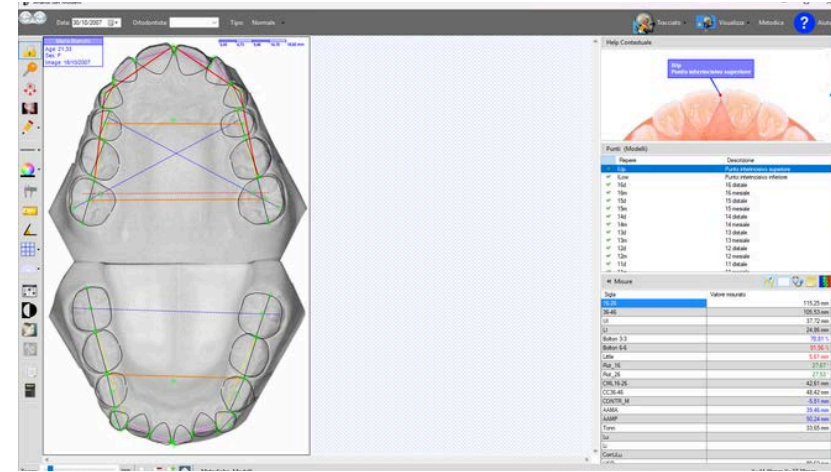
Data 30/10/2007 Ortodontista Tipo Normale

Tracciato Visualizza Metodica

Maria Bianchi
Age: 21,33
Sex: F
Image: 18/10/2007

Help Contestuale

IUp
Punto interincisivo superiore

Punti (Modelli)

| Repere | Descrizione |
|---|---|
| IUp | Punto interincisivo superiore |
| ILow | Punto interincisivo inferiore |
| 16d | 16 distale |
| 16m | 16 mesiale |
| 15d | 15 distale |
| 15m | 15 mesiale |
| 14d | 14 distale |
| 14m | 14 mesiale |
| 13d | 13 distale |
| 13m | 13 mesiale |
| 12d | 12 distale |
| 12m | 12 mesiale |
| 11d | 11 distale |

Misure

| Sigla | Valore misurato |
|---|---|
| 16-26 | 115.25 mm |
| 36-46 | 105.53 mm |
| UI | 37.72 mm |
| LI | 24.86 mm |
| Bolton 3-3 | 76.81 % |
| Bolton 6-6 | 95.56 % |
| Little | 5.61 mm |
| Rot_16 | 27.67 |
| Rot_26 | 27.53 |
| CWL16-26 | 42.61 mm |
| CC36-46 | 48.42 mm |
| CONTR_M | -6.81 mm |
| AAMA | 39.46 mm |
| AAMP | 50.24 mm |
| Tonn | 33.65 mm |
| Iui | |
| Ui | |
| ContiLu | |